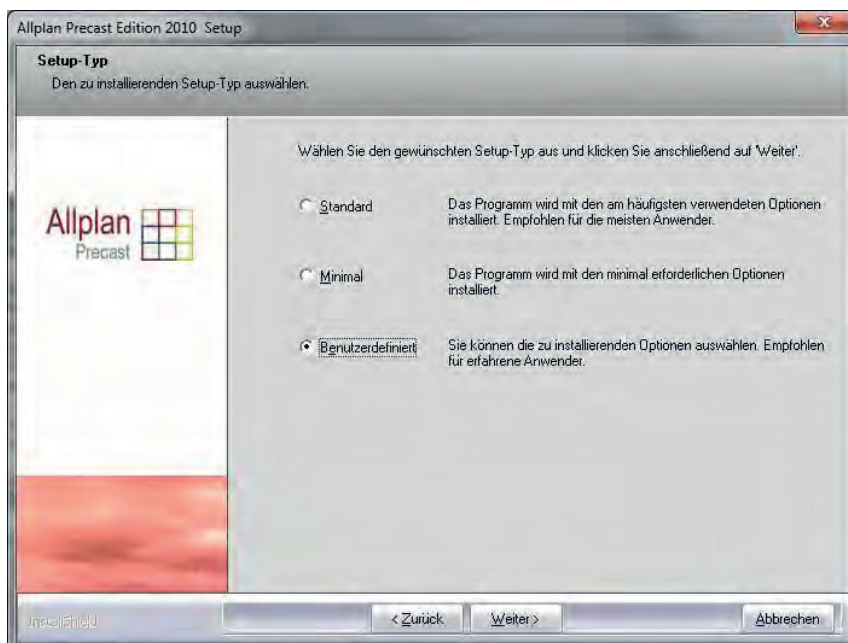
Allplan Precast Edition 2010 Setup

Setup-Typ

Den zu installierenden Setup-Typ auswählen.

Allplan Precast

Wählen Sie den gewünschten Setup-Typ aus und klicken Sie anschließend auf 'Weiter'.

Standard

Das Programm wird mit den am häufigsten verwendeten Optionen installiert. Empfohlen für die meisten Anwender.

Minimal

Das Programm wird mit den minimal erforderlichen Optionen installiert.

Benutzerdefiniert

Sie können die zu installierenden Optionen auswählen. Empfohlen für erfahrene Anwender.

InstallShield

< Zurück

Weiter >

Abbrechen